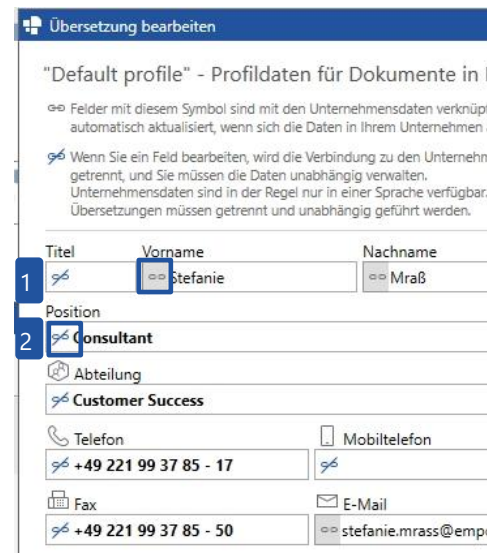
Übersetzung bearbeiten

"Default profile" - Profildaten für Dokumente in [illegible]

Felder mit diesem Symbol sind mit den Unternehmensdaten verknüpf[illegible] automatisch aktualisiert, wenn sich die Daten in Ihrem Unternehmen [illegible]

Wenn Sie ein Feld bearbeiten, wird die Verbindung zu den Unternehm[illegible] getrennt, und Sie müssen die Daten unabhängig verwalten. Unternehmensdaten sind in der Regel nur in einer Sprache verfügbar. Übersetzungen müssen getrennt und unabhängig geführt werden.

Titel

Vorname

Nachname

1

Stefanie

Mraß

Position

2

Consultant

Abteilung

Customer Success

Telefon

+49 221 99 37 85 - 17

Mobiltelefon

Fax

+49 221 99 37 85 - 50

E-Mail

stefanie.mrass@emp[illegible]